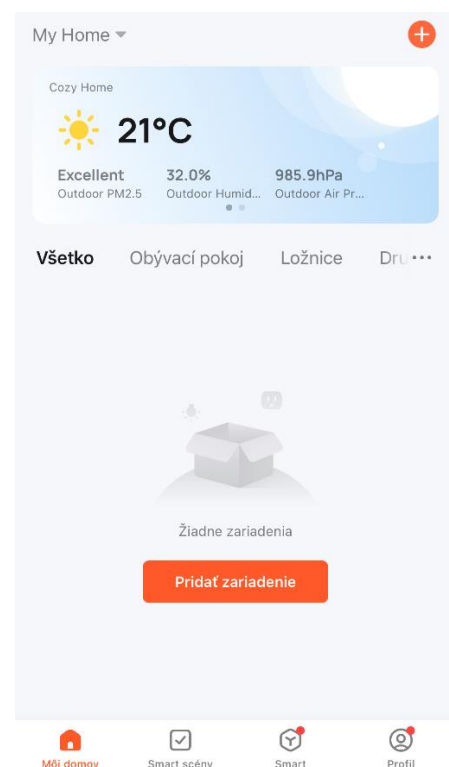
My Home

Cozy Home

21°C

Excellent
Outdoor PM2.5

32.0%
Outdoor Humid...

985.9hPa
Outdoor Air Pr...

Všetko Obývací pokoj Ložnice Dru

Žiadne zariadenia

Pridať zariadenie

Môj domov Smart scény Smart Profil